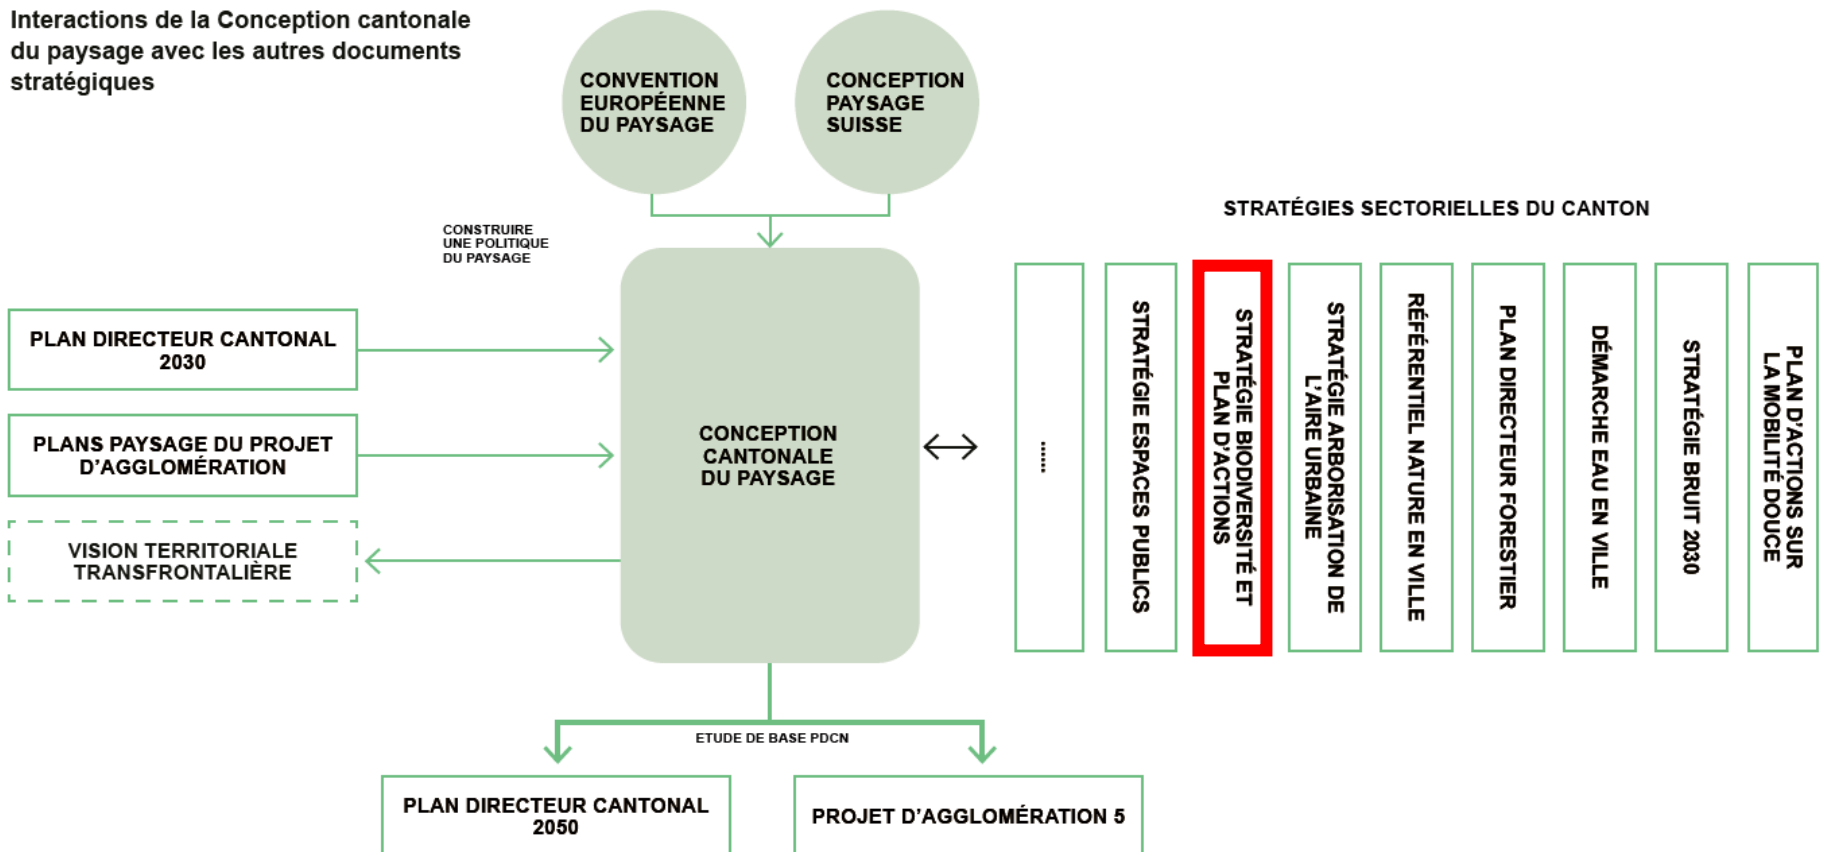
Interactions de la Conception cantonale du paysage avec les autres documents stratégiques

CONVENTION EUROPÉENNE DU PAYSAGE

CONCEPTION PAYSAGE SUISSE

CONSTRUIRE UNE POLITIQUE DU PAYSAGE

PLAN DIRECTEUR CANTONAL 2030

PLANS PAYSAGE DU PROJET D'AGGLOMÉRATION

VISION TERRITORIALE TRANSFRONTALIÈRE

CONCEPTION CANTONALE DU PAYSAGE

STRATÉGIES SECTORIELLES DU CANTON

.....

STRATÉGIE ESPACES PUBLICS

STRATÉGIE BIODIVERSITÉ ET PLAN D'ACTIONS

STRATÉGIE ARBORISATION DE L'AIRE URBAINE

RÉFÉRENTIEL NATURE EN VILLE

PLAN DIRECTEUR FORESTIER

DÉMARCHE EAU EN VILLE

STRATÉGIE BRUIT 2030

PLAN D'ACTIONS SUR LA MOBILITÉ DOUCE

ETUDE DE BASE PDCN

PLAN DIRECTEUR CANTONAL 2050

PROJET D'AGGLOMÉRATION 5